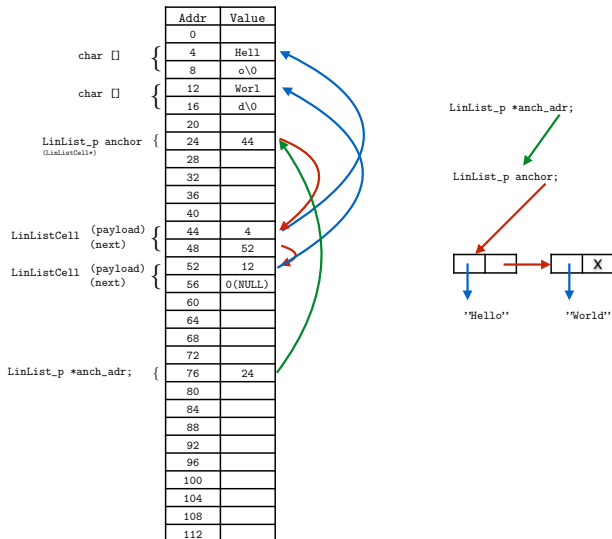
| Addr | Value |
|---|---|
| 0 | |
| 4 | Hell |
| 8 | o\0 |
| 12 | Worl |
| 16 | d\0 |
| 20 | |
| 24 | 44 |
| 28 | |
| 32 | |
| 36 | |
| 40 | |
| 44 | 4 |
| 48 | 52 |
| 52 | 12 |
| 56 | 0(NULL) |
| 60 | |
| 64 | |
| 68 | |
| 72 | |
| 76 | 24 |
| 80 | |
| 84 | |
| 88 | |
| 92 | |
| 96 | |
| 100 | |
| 104 | |
| 108 | |
| 112 | |

char []

char []

LinList_p anchor
(LinListCell*)

LinListCell (payload) (next)

LinListCell (payload) (next)

LinList_p *anch_adr;

LinList_p *anch_adr;

LinList_p anchor;

X

"Hello"

"World"